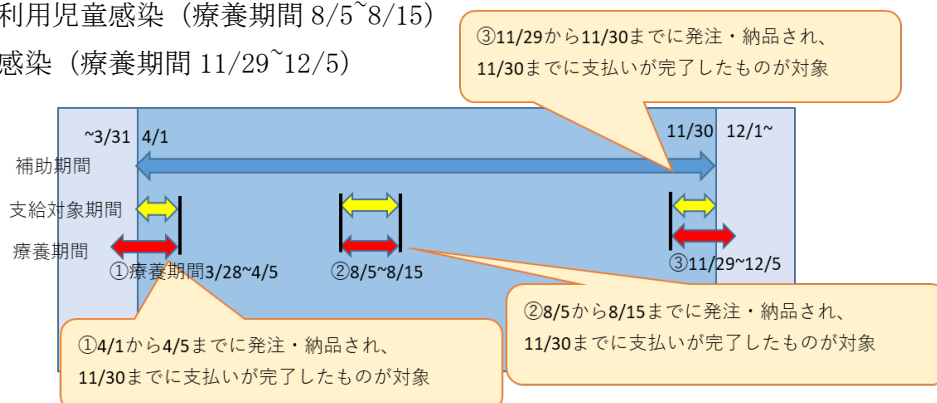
利用児童感染（療養期間 8/5~8/15）
感染（療養期間 11/29~12/5）

③11/29から11/30までに発注・納品され、11/30までに支払いが完了したものが対象

~3/31 4/1 11/30 12/1~

補助期間

支給対象期間

療養期間

①療養期間3/28~4/5

②8/5~8/15

③11/29~12/5

②8/5から8/15までに発注・納品され、11/30までに支払いが完了したものが対象

①4/1から4/5までに発注・納品され、11/30までに支払いが完了したものが対象